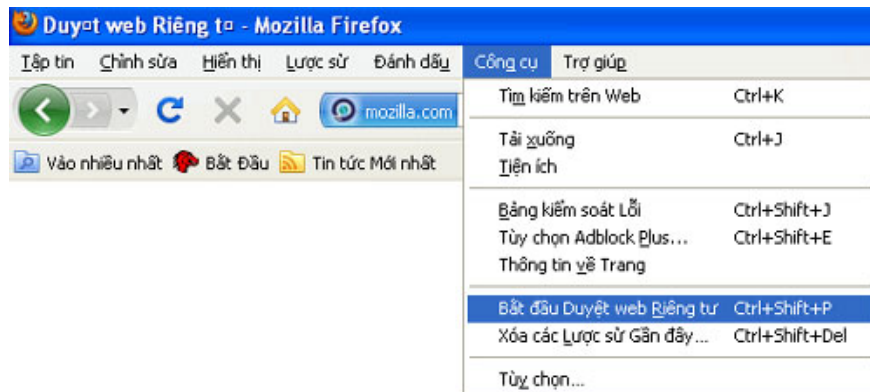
Duy▫t web Riêng t▫ - Mozilla Firefox

Tập tin Chỉnh sửa Hiển thị Lược sử Đánh dấu Công cụ Trợ giúp

mozilla.com

Vào nhiều nhất Bắt Đầu Tin tức Mới nhất

Tìm kiếm trên Web Ctrl+K

Tải xuống Ctrl+J
Tiện ích

Bảng kiểm soát Lỗi Ctrl+Shift+J
Tùy chọn Adblock Plus... Ctrl+Shift+E
Thông tin về Trang

Bắt đầu Duyệt web Riêng tư Ctrl+Shift+P
Xóa các Lược sử Gần đây... Ctrl+Shift+Del

Tùy chọn...